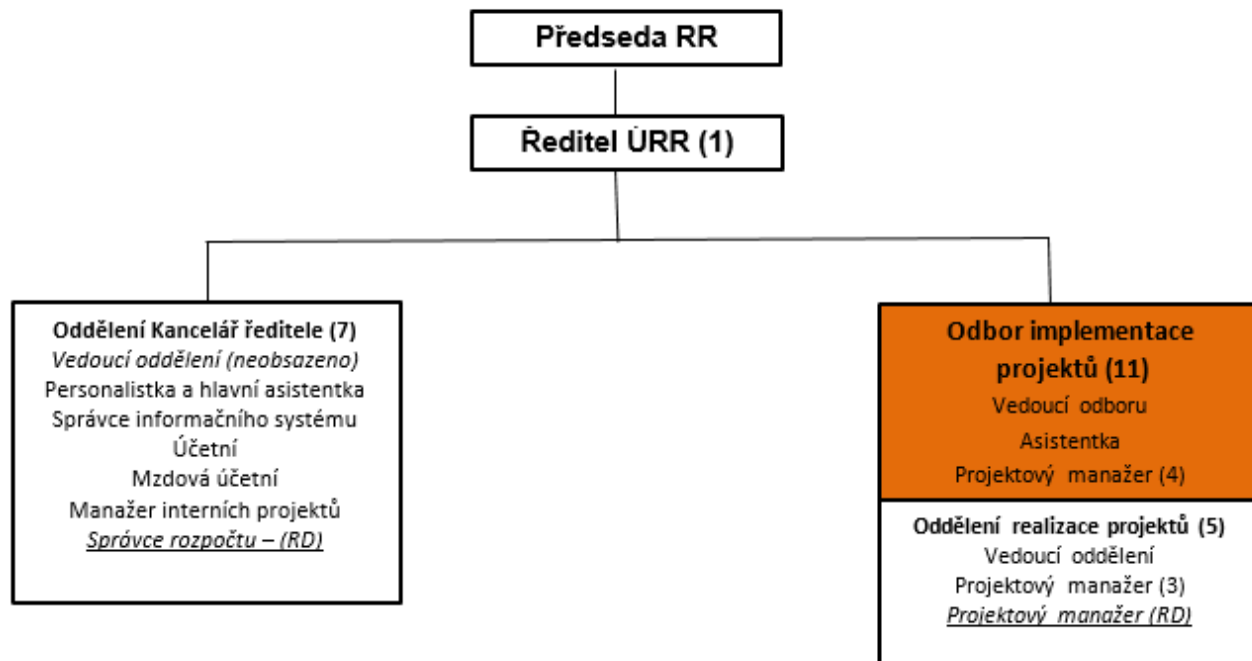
Předseda RR

Ředitel ÚRR (1)

Oddělení Kancelář ředitele (7)
Vedoucí oddělení (neobsazeno)
Personalistka a hlavní asistentka
Správce informačního systému
Účetní
Mzdová účetní
Manažer interních projektů
Správce rozpočtu – (RD)

Odbor implementace projektů (11)
Vedoucí odboru
Asistentka
Projektový manažer (4)

Oddělení realizace projektů (5)
Vedoucí oddělení
Projektový manažer (3)
Projektový manažer (RD)